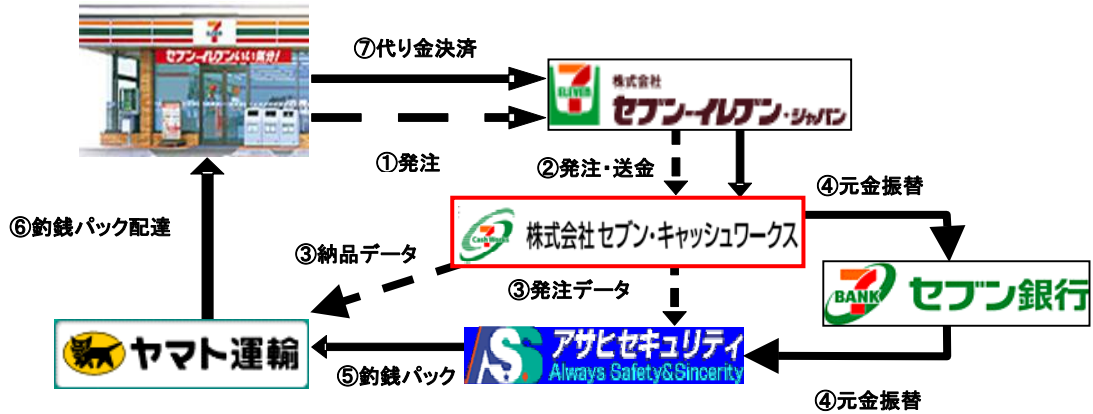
セブン-イレブン いい気分!

⑦代り金決済

株式会社 セブン-イレブン・ジャパン

①発注

②発注・送金

④元金振替

⑥釣銭パック配達

Cash Works 株式会社セブン・キャッシュワークス

③納品データ

7 BANK セブン銀行

③発注データ

ヤマト運輸

アサヒセキュリティ Always Safety&Sincerity

⑤釣銭パック

④元金振替